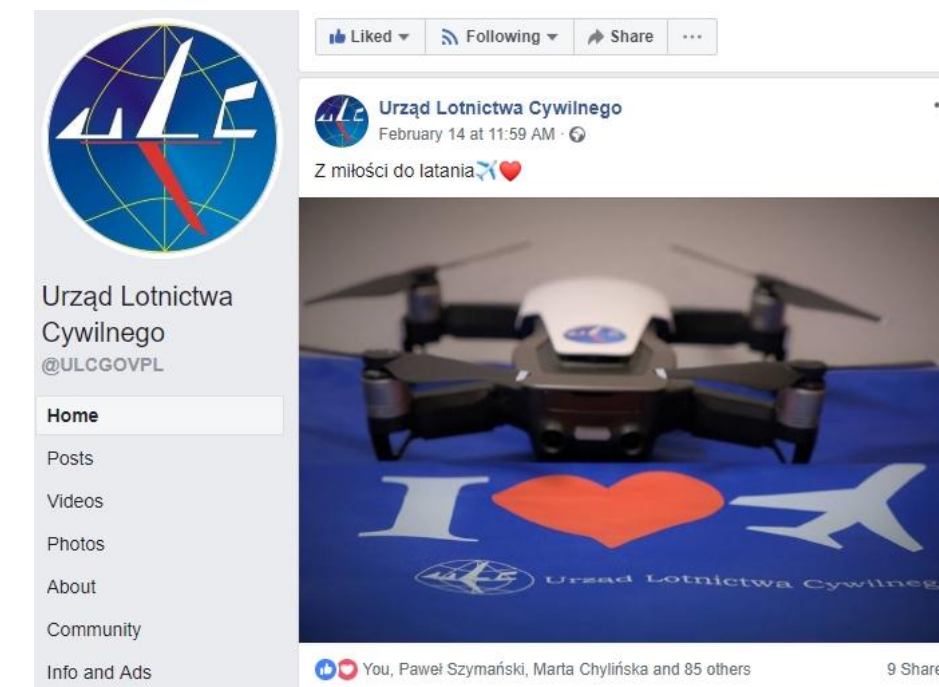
ULC

Urząd Lotnictwa Cywilnego
@ULCGOVPL

Home
Posts
Videos
Photos
About
Community
Info and Ads

Liked ▾ Following ▾ Share ···

Urząd Lotnictwa Cywilnego
February 14 at 11:59 AM ·

Z miłości do latania✈️❤️

I ❤️ ✈

ULC Urząd Lotnictwa Cywilneg

You, Paweł Szymański, Marta Chylińska and 85 others

9 Share